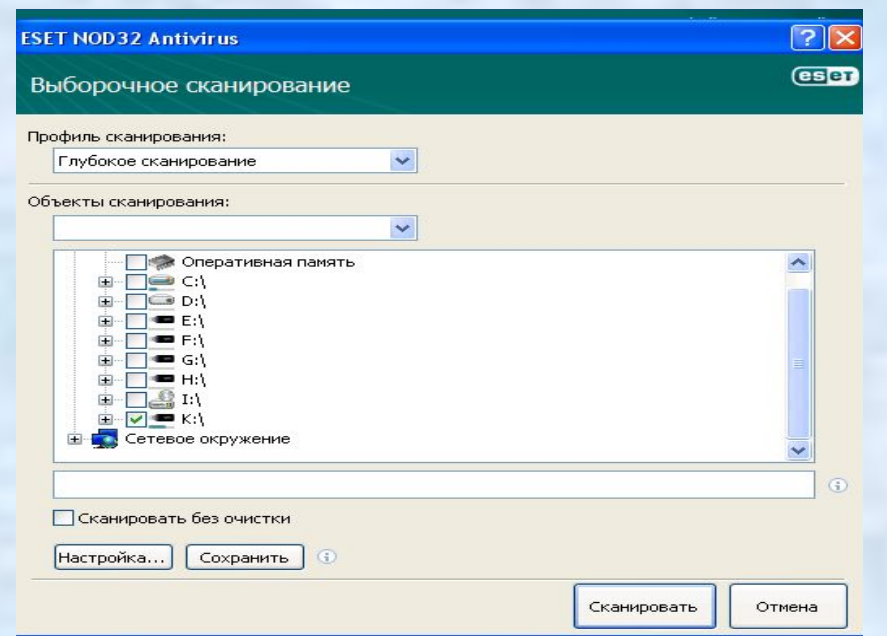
ESET NOD32 Antivirus

Выборочное сканирование

eset

Профиль сканирования:

Глубокое сканирование

Объекты сканирования:

Оперативная память

C:\

D:\

E:\

F:\

G:\

H:\

I:\

K:\

Сетевое окружение

Сканировать без очистки

Настройка...

Сохранить

Сканировать

Отмена